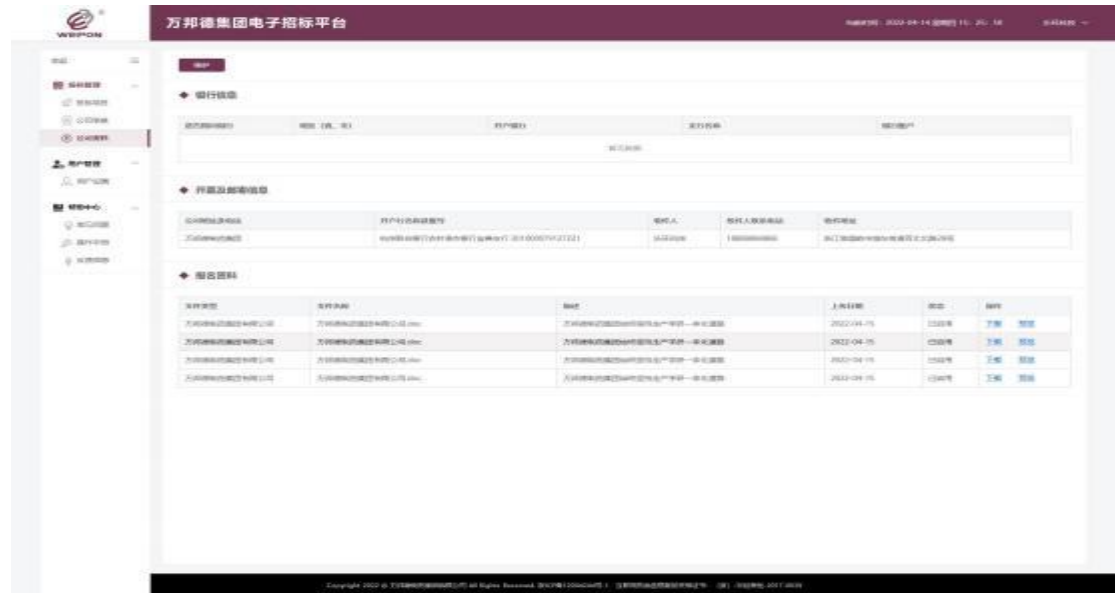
WEIPON

万邦德集团电子招标平台

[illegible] 2022-04-14 星期四 11:20:18 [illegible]

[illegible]

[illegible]

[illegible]

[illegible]

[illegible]

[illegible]

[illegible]

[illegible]

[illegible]

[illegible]

◆ 银行信息

| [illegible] | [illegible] | 开户银行 | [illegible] | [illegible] |
|---|---|---|---|---|
| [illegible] | | | | |

◆ 开票及邮寄信息

| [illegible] | 开户行名称及账号 | 联系人 | 联系人联系电话 | 邮寄地址 |
|---|---|---|---|---|
| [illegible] | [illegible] | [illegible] | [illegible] | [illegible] |

◆ 报名资料

| 文件类型 | 文件名称 | 描述 | 上传日期 | 状态 | 操作 |
|---|---|---|---|---|---|
| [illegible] | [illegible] | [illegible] | 2022-04-15 | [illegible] | 下载 预览 |
| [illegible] | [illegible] | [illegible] | 2022-04-15 | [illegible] | 下载 预览 |
| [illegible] | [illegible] | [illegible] | 2022-04-15 | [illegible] | 下载 预览 |
| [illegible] | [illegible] | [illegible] | 2022-04-15 | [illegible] | 下载 预览 |

Copyright 2022 © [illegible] All Rights Reserved. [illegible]